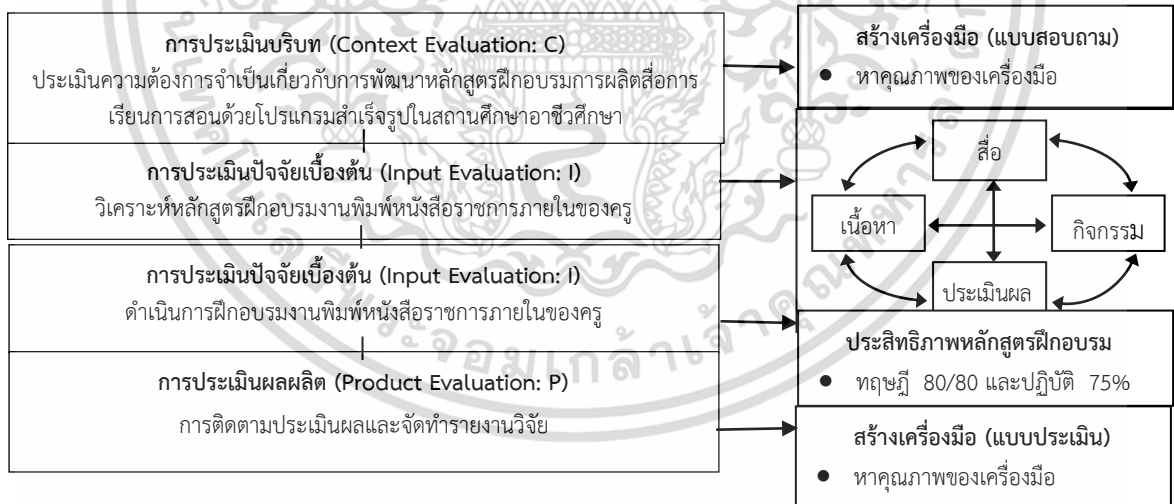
การประเมินบริบท (Context Evaluation: C)
ประเมินความต้องการจำเป็นเกี่ยวกับการพัฒนาหลักสูตรฝึกอบรมการผลิตสื่อการเรียนการสอนด้วยโปรแกรมสำเร็จรูปในสถานศึกษาอาชีวศึกษา

การประเมินปัจจัยเบื้องต้น (Input Evaluation: I)
วิเคราะห์หลักสูตรฝึกอบรมงานพิมพ์หนังสือราชการภายในของครู

การประเมินปัจจัยเบื้องต้น (Input Evaluation: I)
ดำเนินการฝึกอบรมงานพิมพ์หนังสือราชการภายในของครู

การประเมินผลผลิต (Product Evaluation: P)
การติดตามประเมินผลและจัดทำรายงานวิจัย

สร้างเครื่องมือ (แบบสอบถาม)
● หาคุณภาพของเครื่องมือ

สื่อ
เนื้อหา
กิจกรรม
ประเมินผล

ประสิทธิภาพหลักสูตรฝึกอบรม
● ทฤษฎี 80/80 และปฏิบัติ 75%

สร้างเครื่องมือ (แบบประเมิน)
● หาคุณภาพของเครื่องมือ